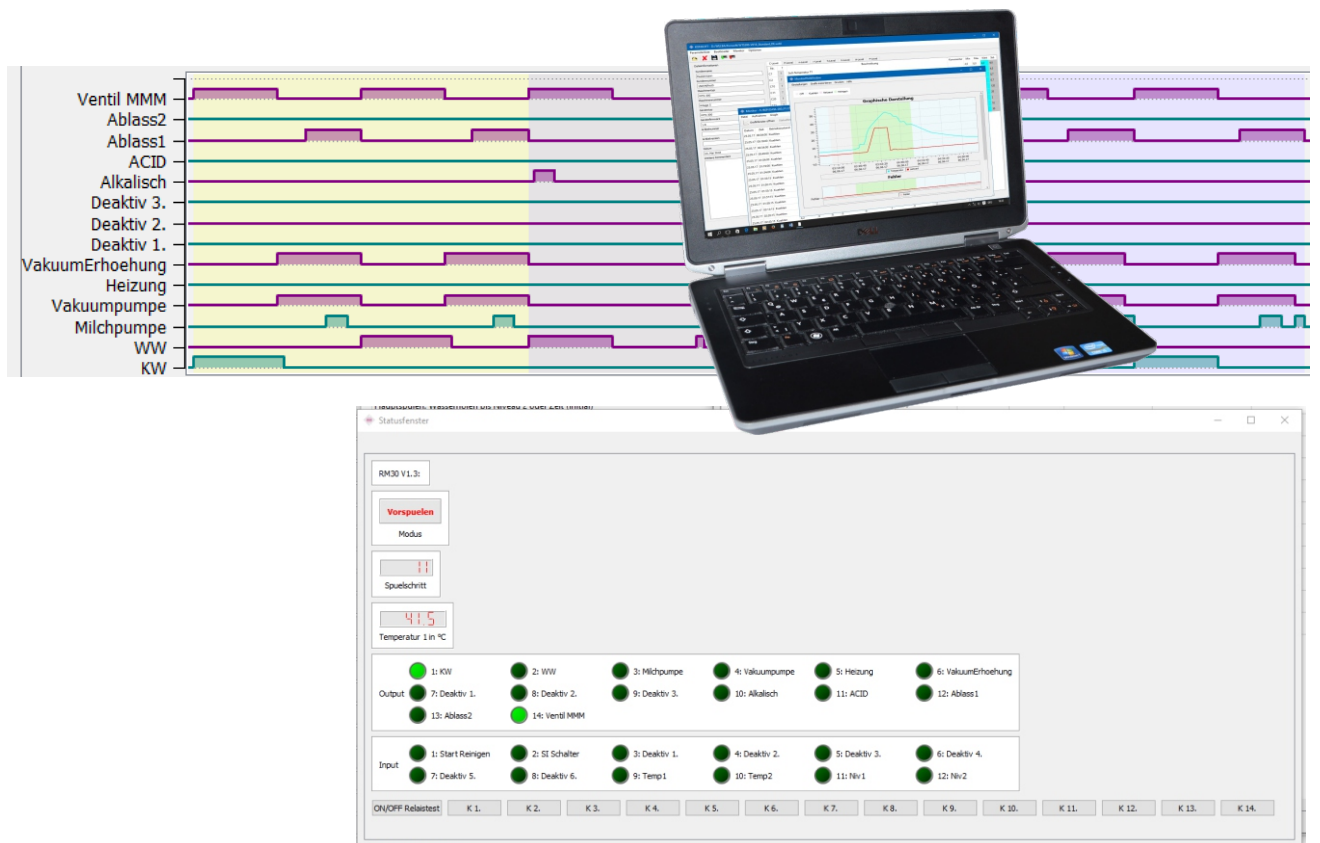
Ventil MMM
Ablass2
Ablass1
ACID
Alkalisch
Deaktiv 3.
Deaktiv 2.
Deaktiv 1.
VakuumErhoehung
Heizung
Vakuumpumpe
Milchpumpe
WW
KW

Graphische Darstellung

Statusfenster

RM30 V1.3:

Vorspuelen
Modus

11
Spuelschritt

41.5
Temperatur 1 in °C

Output
1: KW
2: WW
3: Milchpumpe
4: Vakuumpumpe
5: Heizung
6: VakuumErhoehung
7: Deaktiv 1.
8: Deaktiv 2.
9: Deaktiv 3.
10: Alkalisch
11: ACID
12: Ablass1
13: Ablass2
14: Ventil MMM

Input
1: Start Reinigen
2: SI Schalter
3: Deaktiv 1.
4: Deaktiv 2.
5: Deaktiv 3.
6: Deaktiv 4.
7: Deaktiv 5.
8: Deaktiv 6.
9: Temp1
10: Temp2
11: Niv1
12: Niv2

ON/OFF Relaistest
K 1.
K 2.
K 3.
K 4.
K 5.
K 6.
K 7.
K 8.
K 9.
K 10.
K 11.
K 12.
K 13.
K 14.